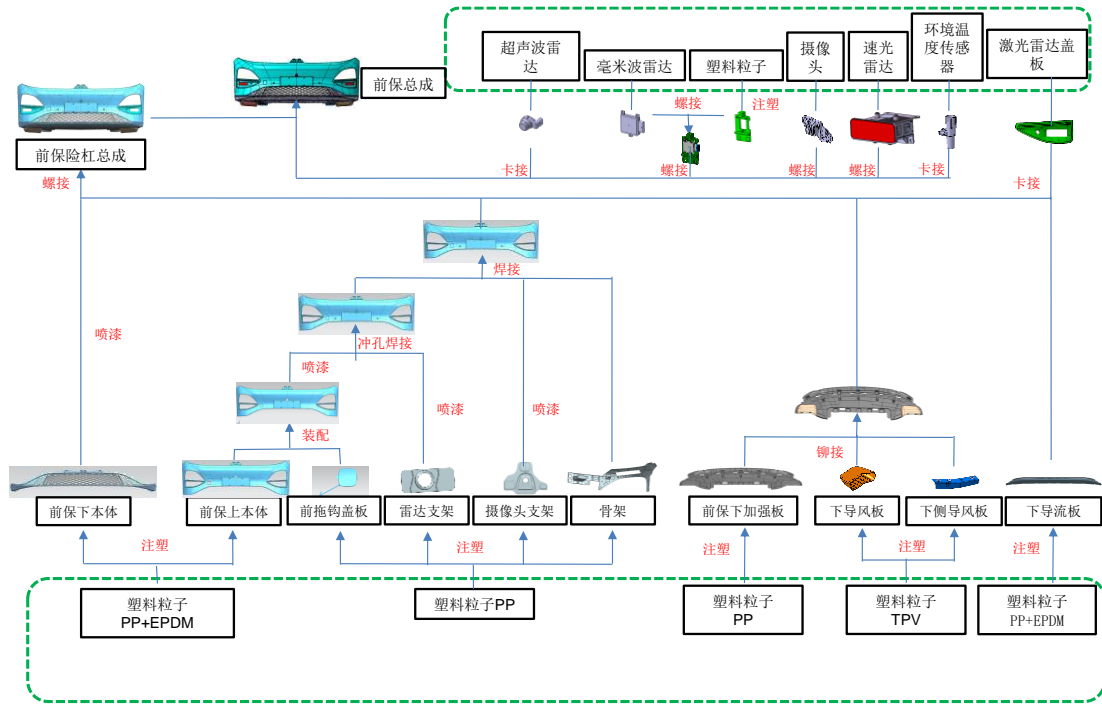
超声波雷达

毫米波雷达

塑料粒子

摄像头

速光雷达

环境温度传感器

激光雷达盖板

前保总成

前保险杠总成

螺接

注塑

卡接

螺接

螺接

螺接

卡接

卡接

螺接

焊接

喷漆

冲孔焊接

喷漆

喷漆

喷漆

装配

铆接

前保下本体

前保上本体

前拖钩盖板

雷达支架

摄像头支架

骨架

前保下加强板

下导风板

下侧导风板

下导流板

注塑

注塑

注塑

注塑

注塑

塑料粒子 PP+EPDM

塑料粒子PP

塑料粒子 PP

塑料粒子 TPV

塑料粒子 PP+EPDM